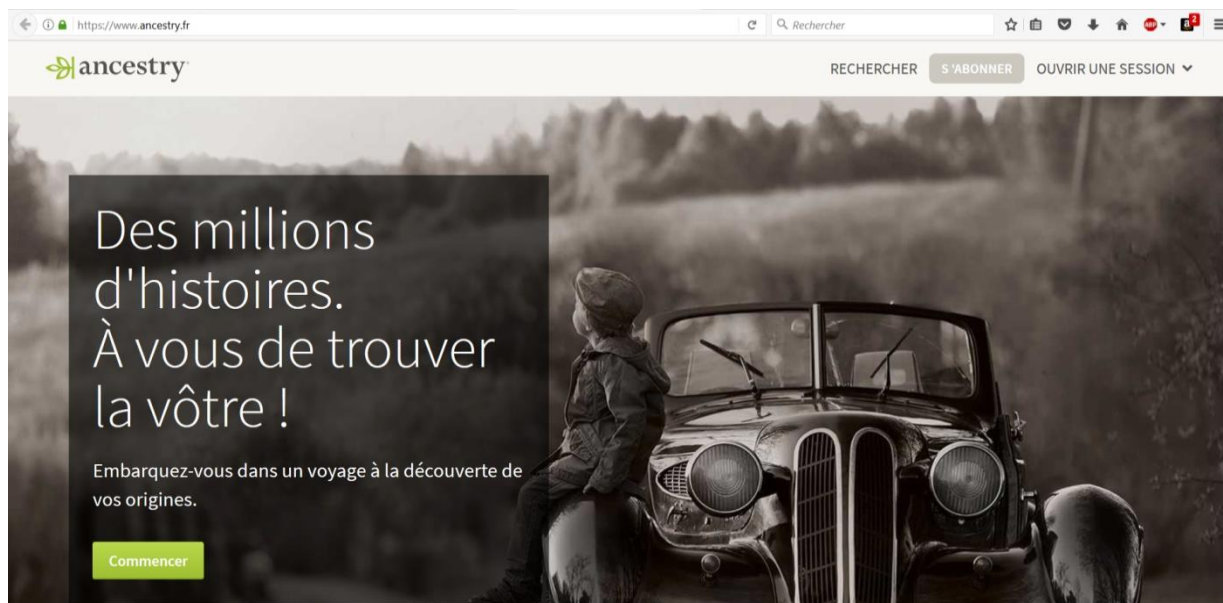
https://www.ancestry.fr

Rechercher

ancestry

RECHERCHER S'ABONNER OUVRIR UNE SESSION

Des millions d'histoires. À vous de trouver la vôtre !

Embarquez-vous dans un voyage à la découverte de vos origines.

Commencer